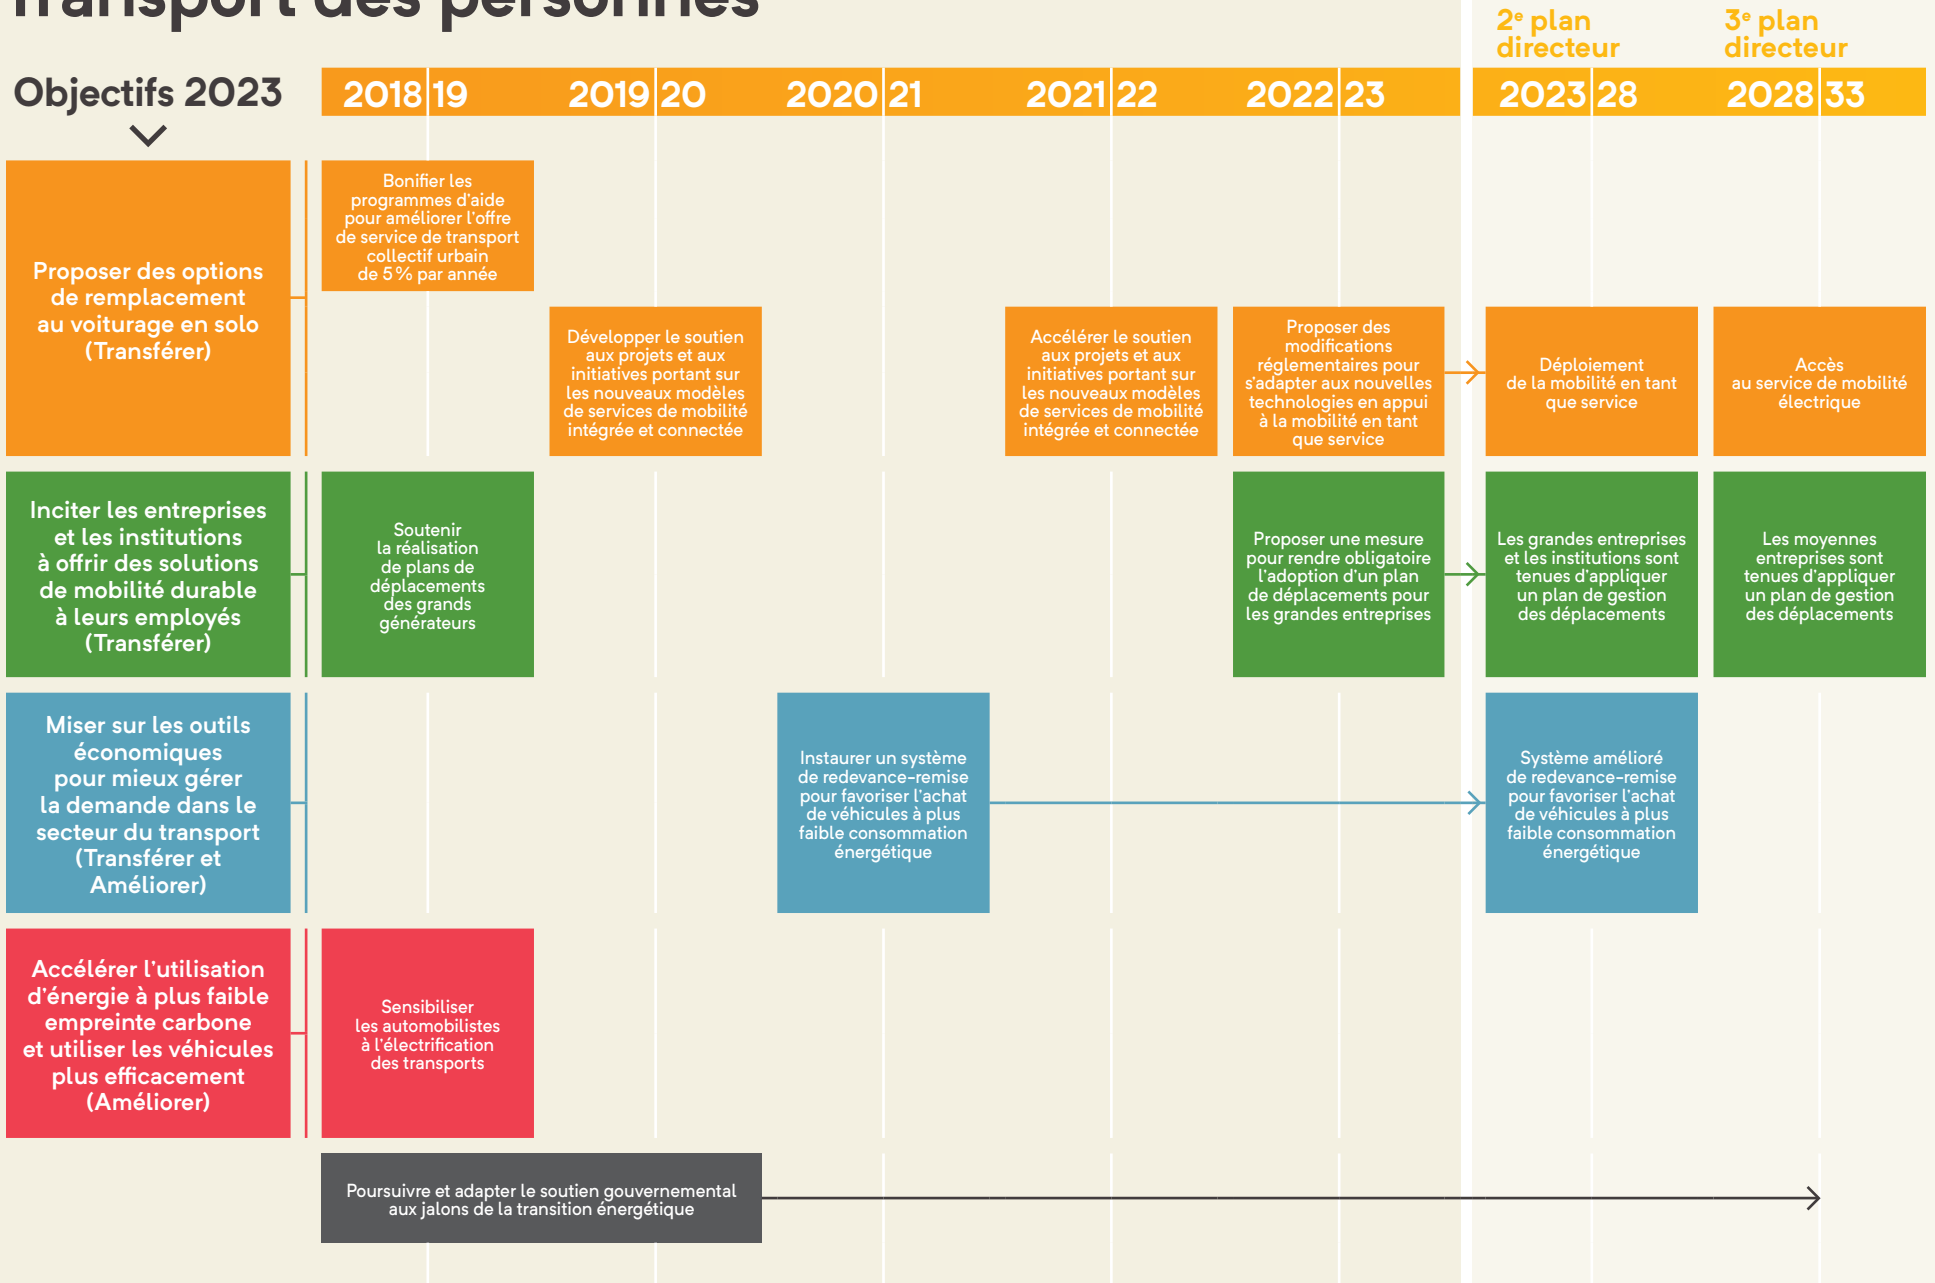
Transport des personnes

2$^e$ plan directeur

3$^e$ plan directeur

Objectifs 2023

2018|19 2019|20 2020|21 2021|22 2022|23 2023|28 2028|33

Proposer des options de remplacement au voiturage en solo (Transférer)

Bonifier les programmes d'aide pour améliorer l'offre de service de transport collectif urbain de 5 % par année

Développer le soutien aux projets et aux initiatives portant sur les nouveaux modèles de services de mobilité intégrée et connectée

Accélérer le soutien aux projets et aux initiatives portant sur les nouveaux modèles de services de mobilité intégrée et connectée

Proposer des modifications réglementaires pour s'adapter aux nouvelles technologies en appui à la mobilité en tant que service

Déploiement de la mobilité en tant que service

Accès au service de mobilité électrique

Inciter les entreprises et les institutions à offrir des solutions de mobilité durable à leurs employés (Transférer)

Soutenir la réalisation de plans de déplacements des grands générateurs

Proposer une mesure pour rendre obligatoire l'adoption d'un plan de déplacements pour les grandes entreprises

Les grandes entreprises et les institutions sont tenues d'appliquer un plan de gestion des déplacements

Les moyennes entreprises sont tenues d'appliquer un plan de gestion des déplacements

Miser sur les outils économiques pour mieux gérer la demande dans le secteur du transport (Transférer et Améliorer)

Instaurer un système de redevance-remise pour favoriser l'achat de véhicules à plus faible consommation énergétique

Système amélioré de redevance-remise pour favoriser l'achat de véhicules à plus faible consommation énergétique

Accélérer l'utilisation d'énergie à plus faible empreinte carbone et utiliser les véhicules plus efficacement (Améliorer)

Sensibiliser les automobilistes à l'électrification des transports

Poursuivre et adapter le soutien gouvernemental aux jalons de la transition énergétique